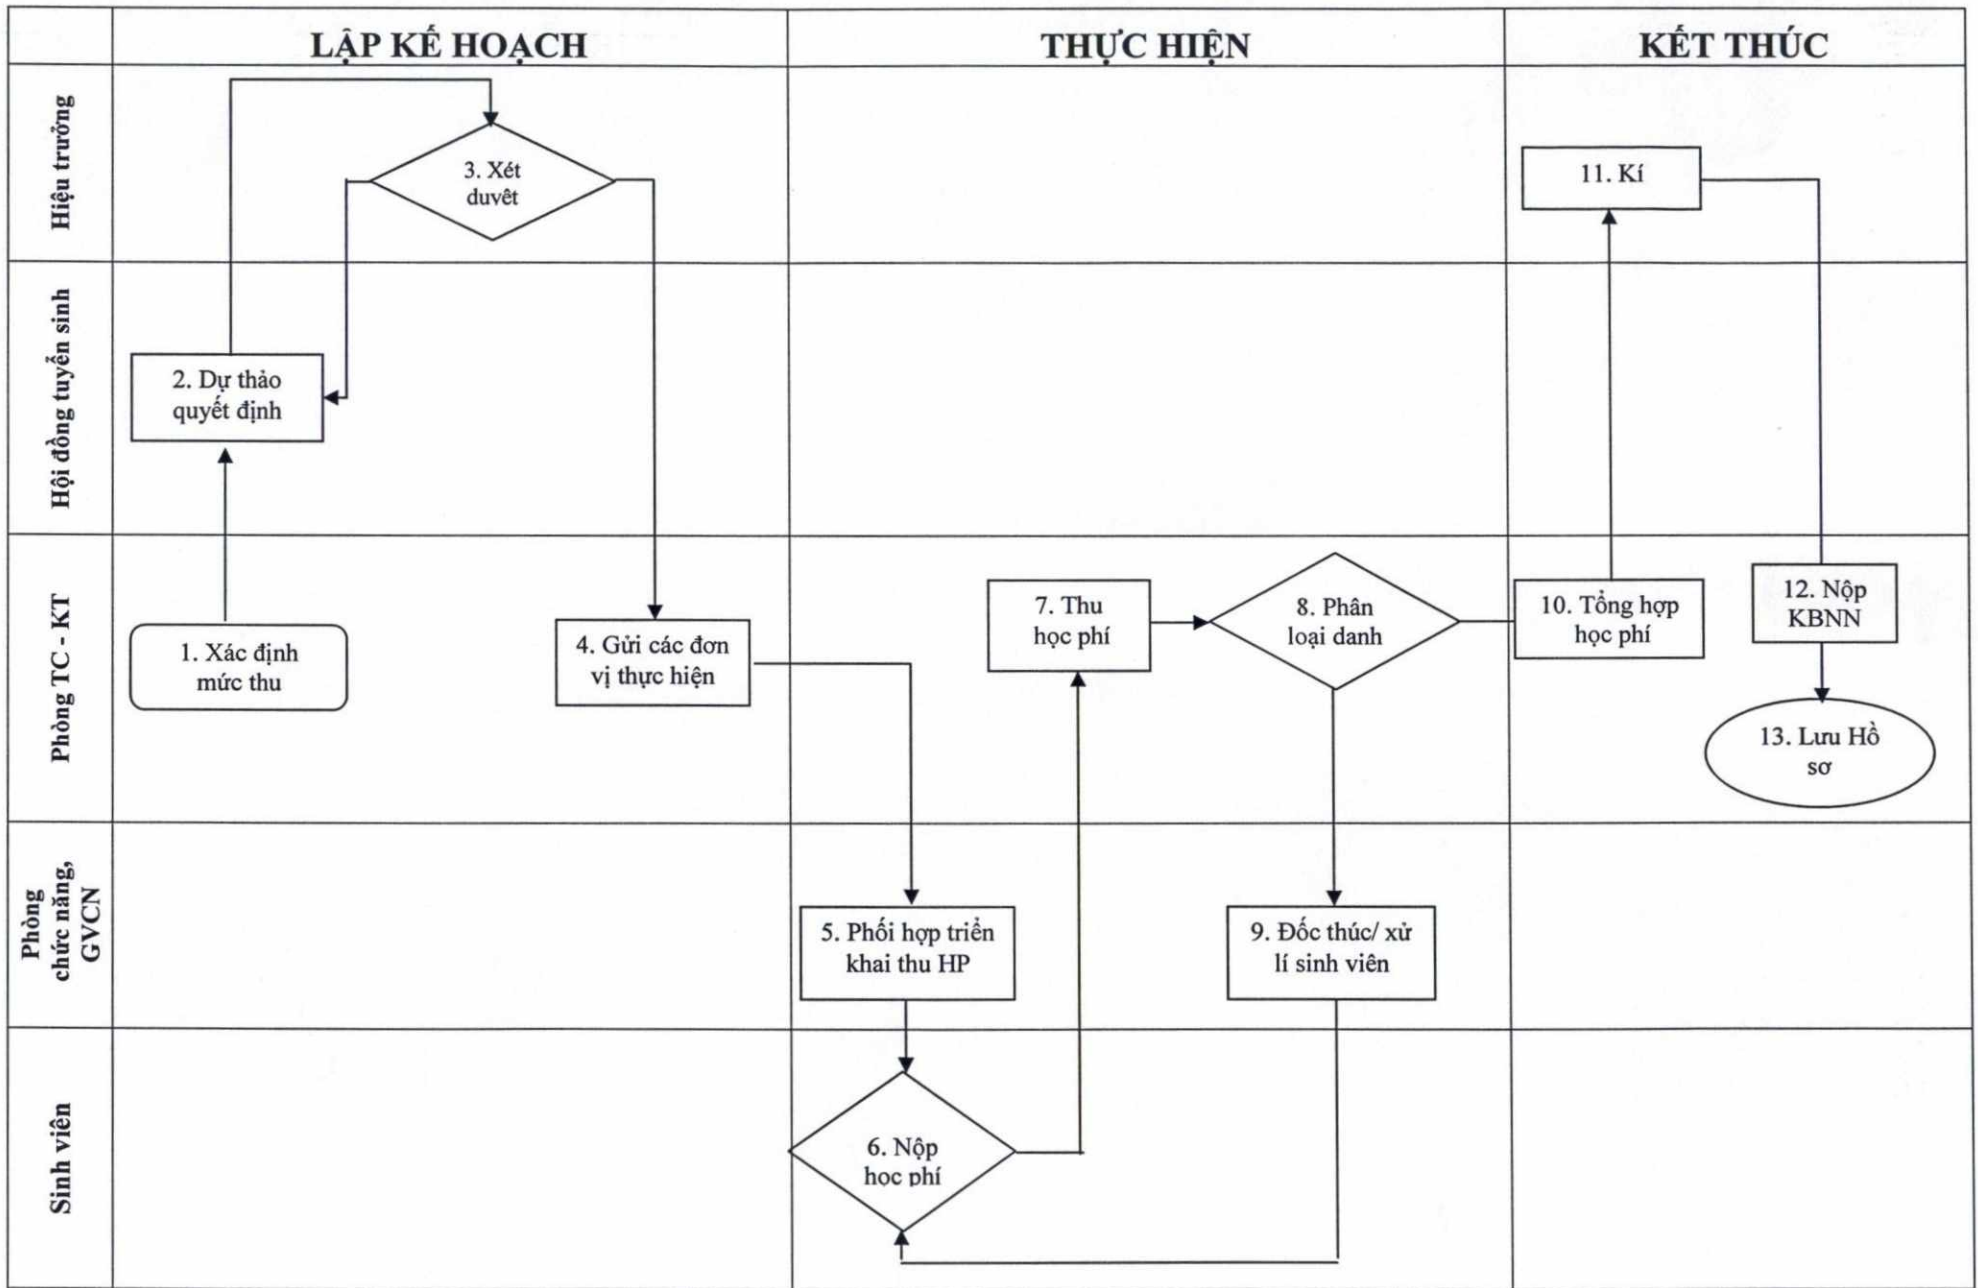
| | LẬP KẾ HOẠCH | THỰC HIỆN | KẾT THÚC |
|---|---|---|---|
| Hiệu trưởng | 3. Xét duyêt | | 11. Kí |
| Hội đồng tuyển sinh | 2. Dự thảo quyết định | | |
| Phòng TC - KT | 1. Xác định mức thu; 4. Gửi các đơn vị thực hiện | 7. Thu học phí; 8. Phân loại danh | 10. Tổng hợp học phí; 12. Nộp KBNN; 13. Lưu Hồ sơ |
| Phòng chức năng, GVCN | | 5. Phối hợp triển khai thu HP; 9. Đốc thúc/ xử lí sinh viên | |
| Sinh viên | | 6. Nộp học phí | |